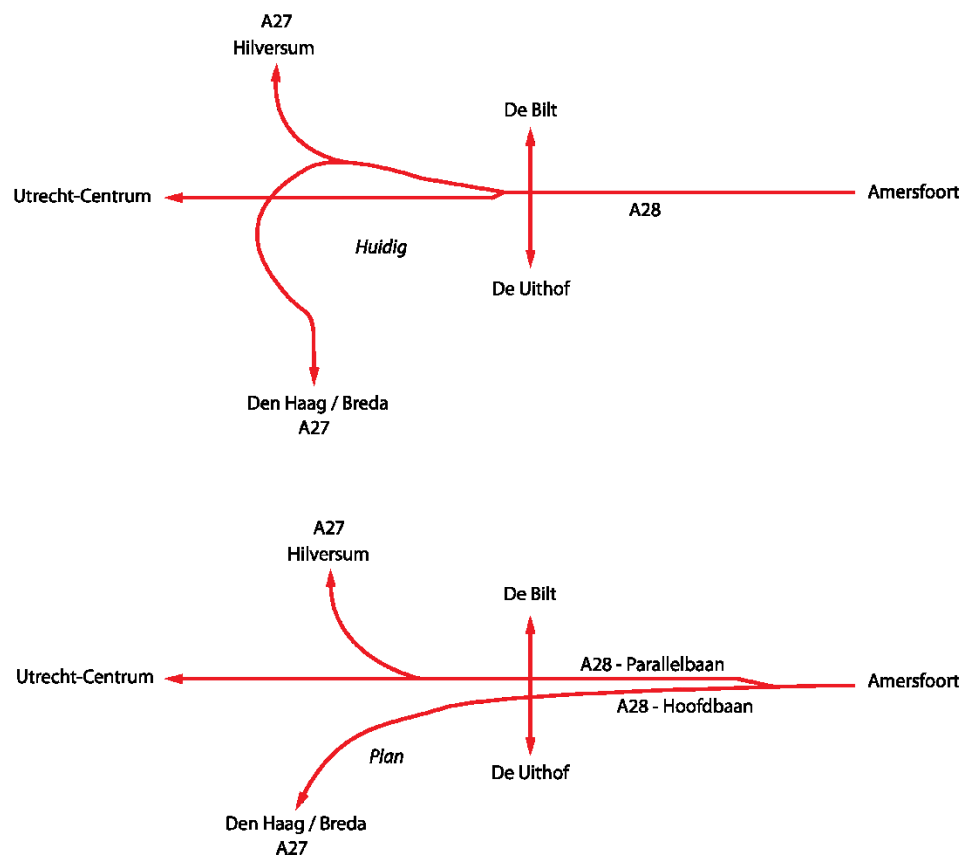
A27
Hilversum

De Bilt

Utrecht-Centrum

Amersfoort

A28

Huidig

De Uithof

Den Haag / Breda
A27

A27
Hilversum

De Bilt

Utrecht-Centrum

A28 - Parallelbaan

Amersfoort

A28 - Hoofdbaan

Plan

De Uithof

Den Haag / Breda
A27